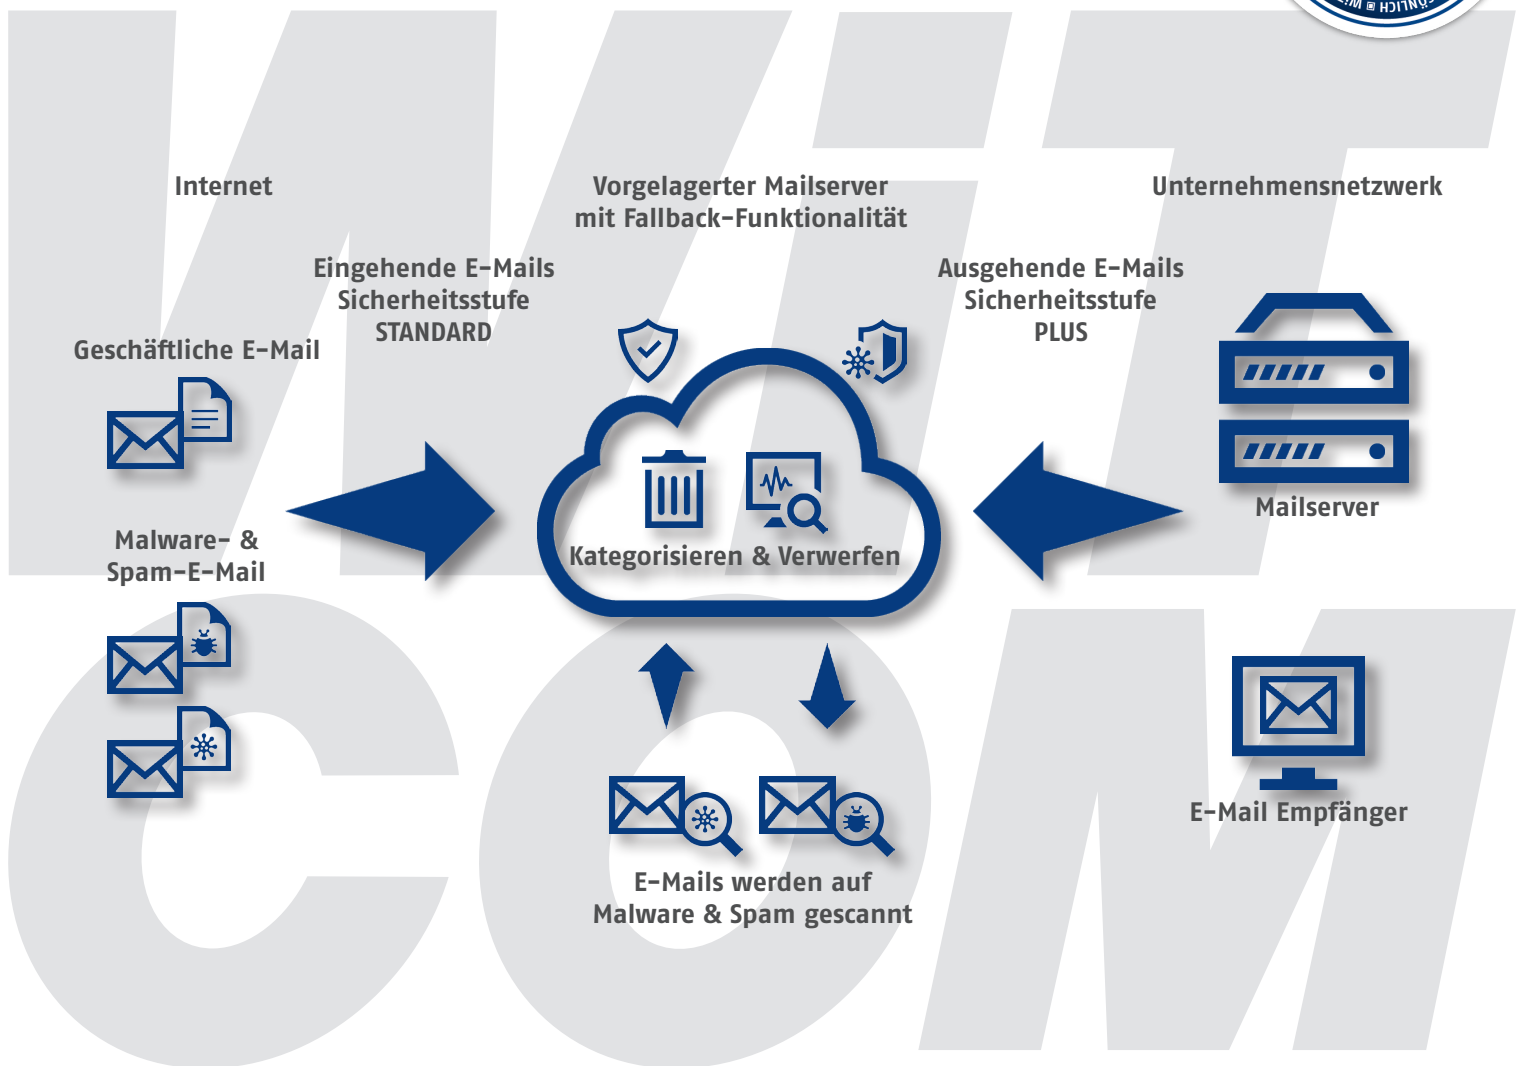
Internet

Vorgelagerter Mailserver mit Fallback-Funktionalität

Unternehmensnetzwerk

Eingehende E-Mails Sicherheitsstufe STANDARD

Ausgehende E-Mails Sicherheitsstufe PLUS

Geschäftliche E-Mail

Malware- & Spam-E-Mail

Kategorisieren & Verwerfen

Mailserver

E-Mail Empfänger

E-Mails werden auf Malware & Spam gescannt

WIT COM